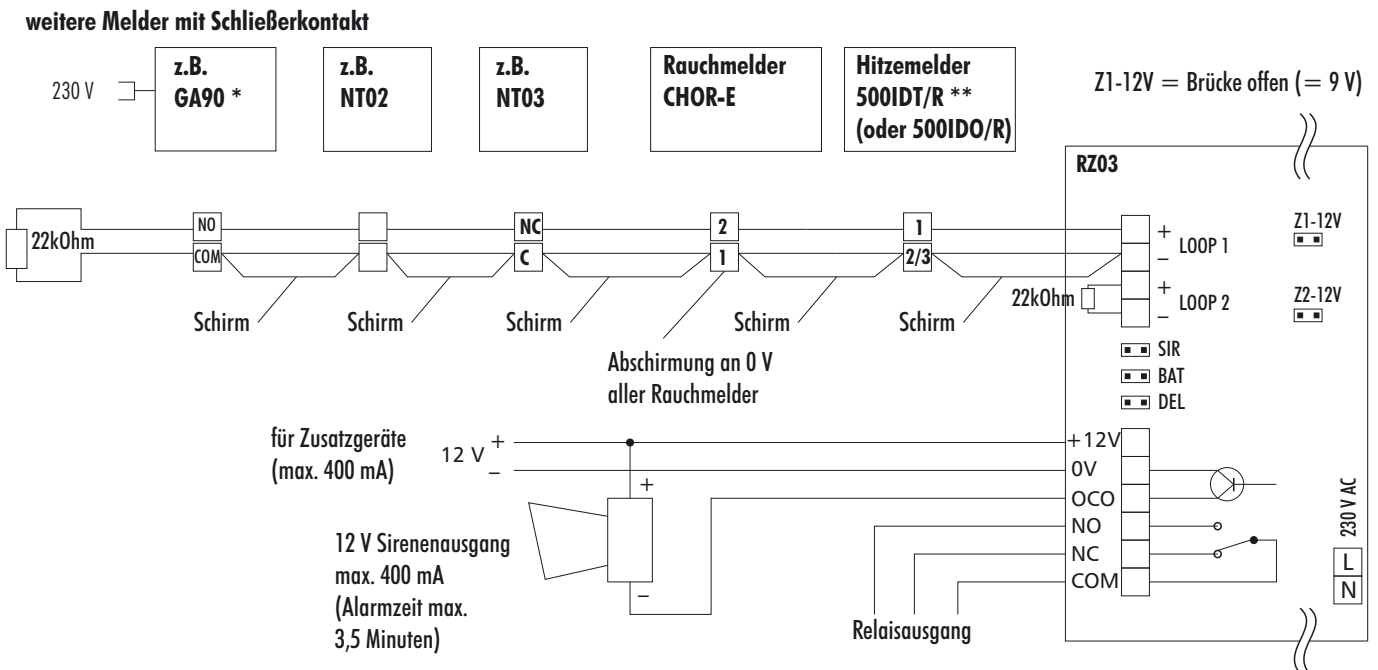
weitere Melder mit Schließerkontakt

230 V

z.B.
GA90 *

z.B.
NT02

z.B.
NT03

Rauchmelder
CHOR-E

Hitzemelder
500IDT/R **
(oder 500IDO/R)

Z1-12V = Brücke offen (= 9 V)

RZ03

22kOhm

NO
COM

NC
C

2
1

1
2/3

+
–
LOOP 1

Z1-12V

22kOhm

+
–
LOOP 2

Z2-12V

Schirm

Schirm

Schirm

Schirm

Schirm

Abschirmung an 0 V
aller Rauchmelder

SIR
BAT
DEL

für Zusatzgeräte
(max. 400 mA)

12 V +
–

+12V
0V
OCO
NO
NC
COM

+
–

12 V Sirenenausgang
max. 400 mA
(Alarmzeit max.
3,5 Minuten)

Relaisausgang

230 V AC

L
N